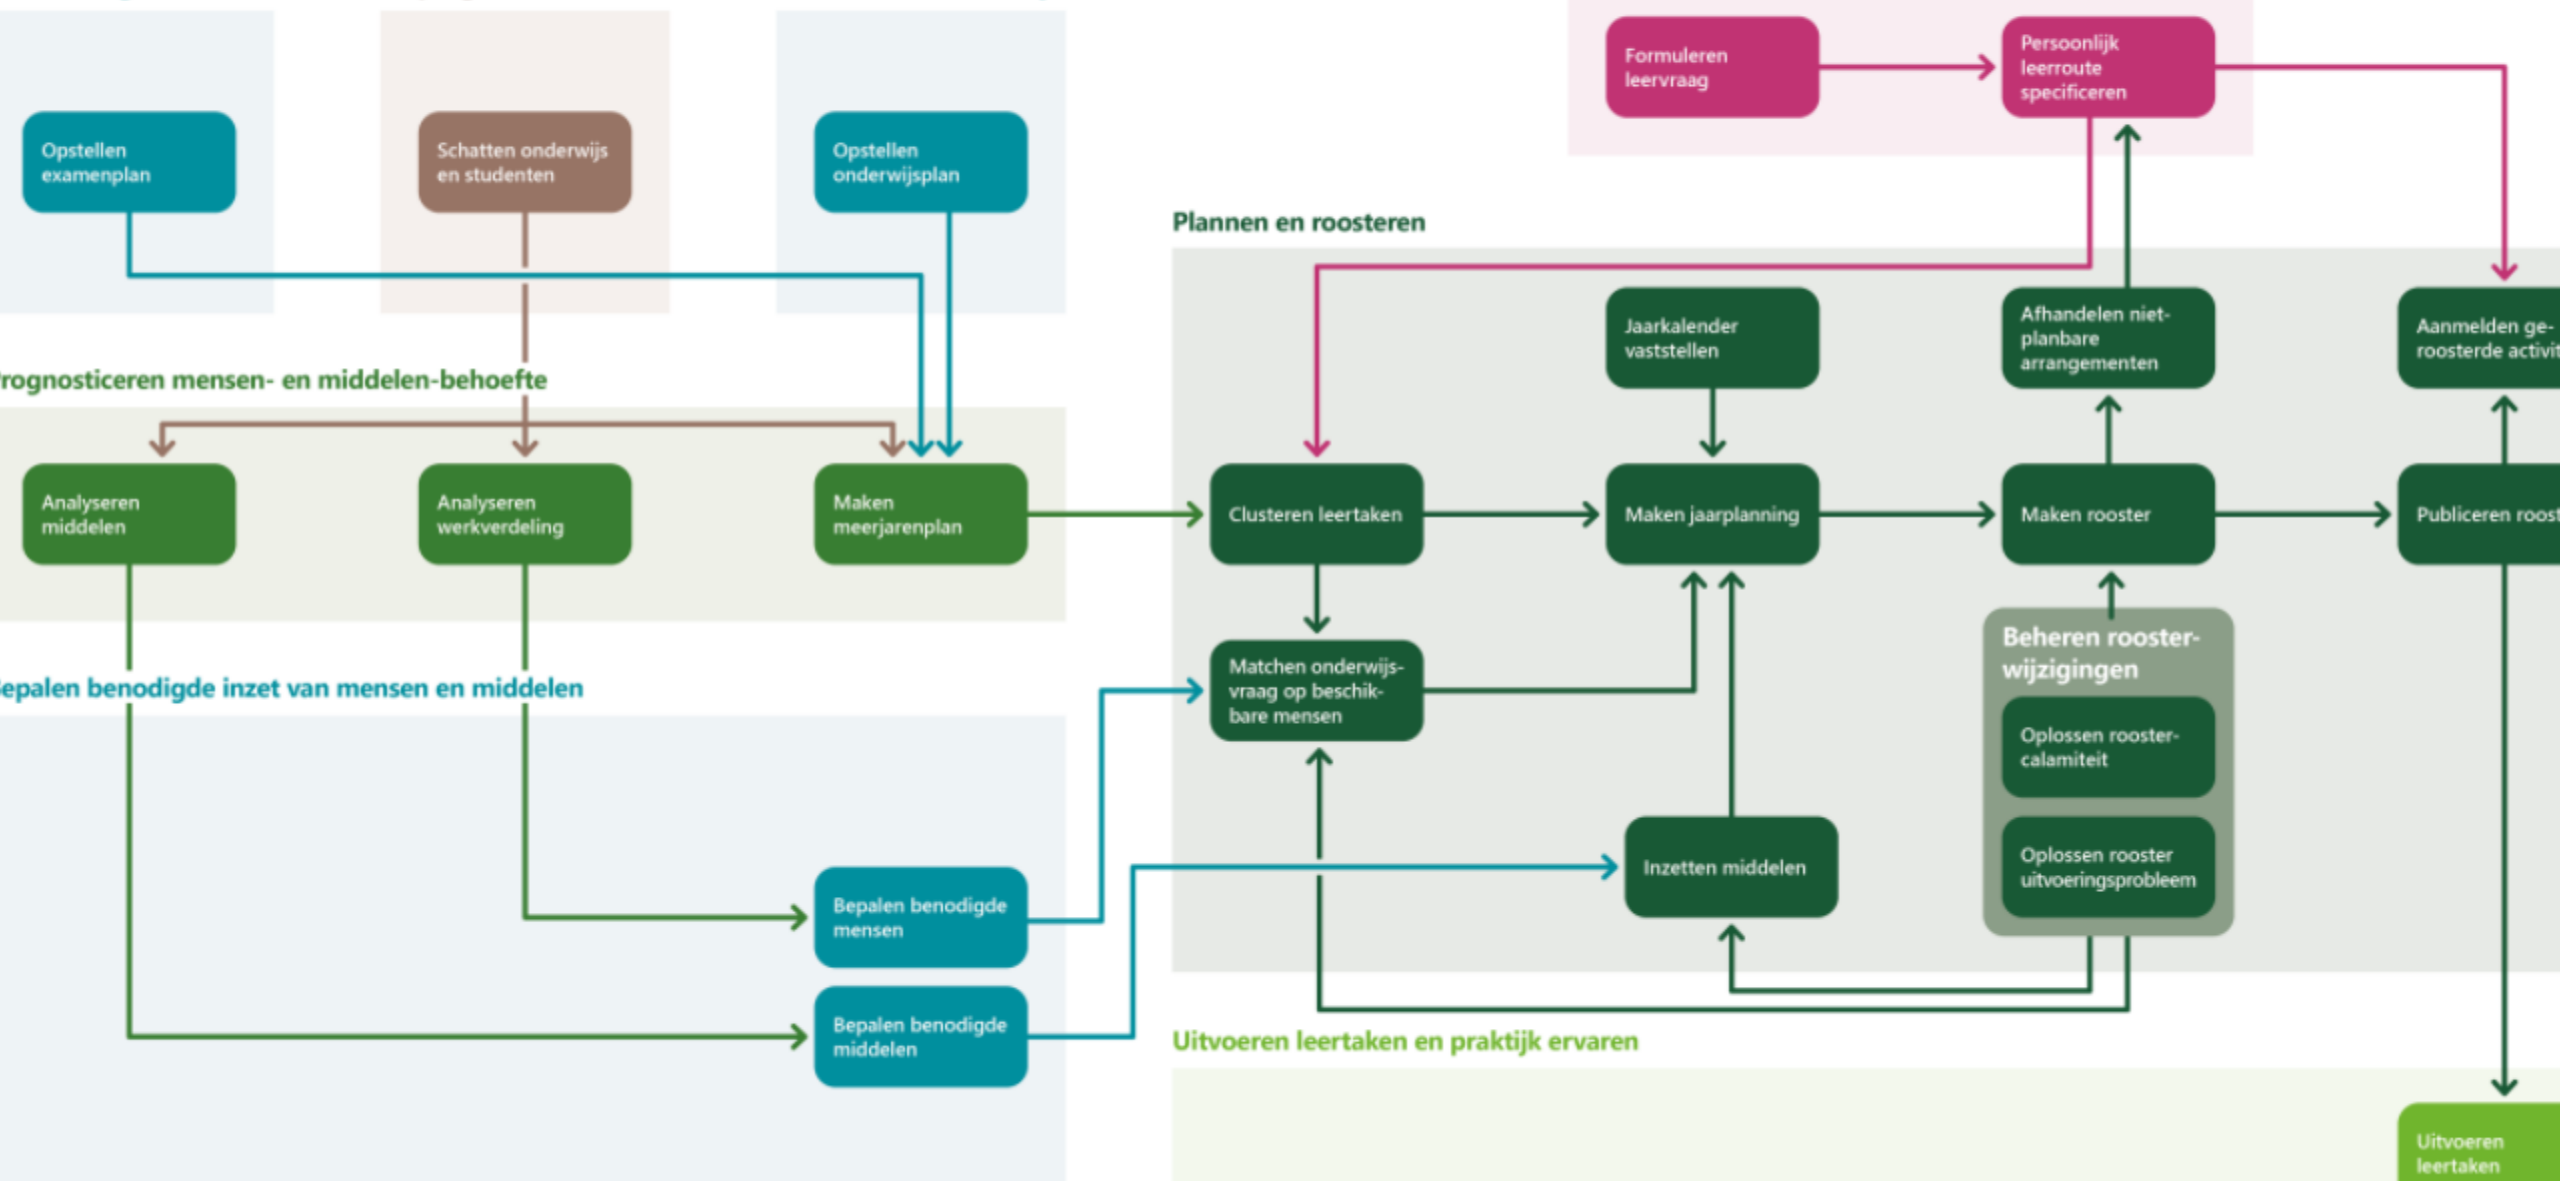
Formuleren leervraag

Persoonlijk leerroute specificeren

Opstellen examenplan

Schatten onderwijs en studenten

Opstellen onderwijsplan

Plannen en roosteren

rognosticeren mensen- en middelen-behoefte

Jaarkalender vaststellen

Afhandelen niet-planbare arrangementen

Aanmelden ge-roosterde activit

Analyseren middelen

Analyseren werkverdeling

Maken meerjarenplan

Clusteren leertaken

Maken jaarplanning

Maken rooster

Publiceren roost

Matchen onderwijs-vraag op beschik-bare mensen

Beheren rooster-wijzigingen

epalen benodigde inzet van mensen en middelen

Oplossen rooster-calamiteit

Oplossen rooster uitvoeringsprobleem

Inzetten middelen

Bepalen benodigde mensen

Bepalen benodigde middelen

Uitvoeren leertaken en praktijk ervaren

Uitvoeren leertaken